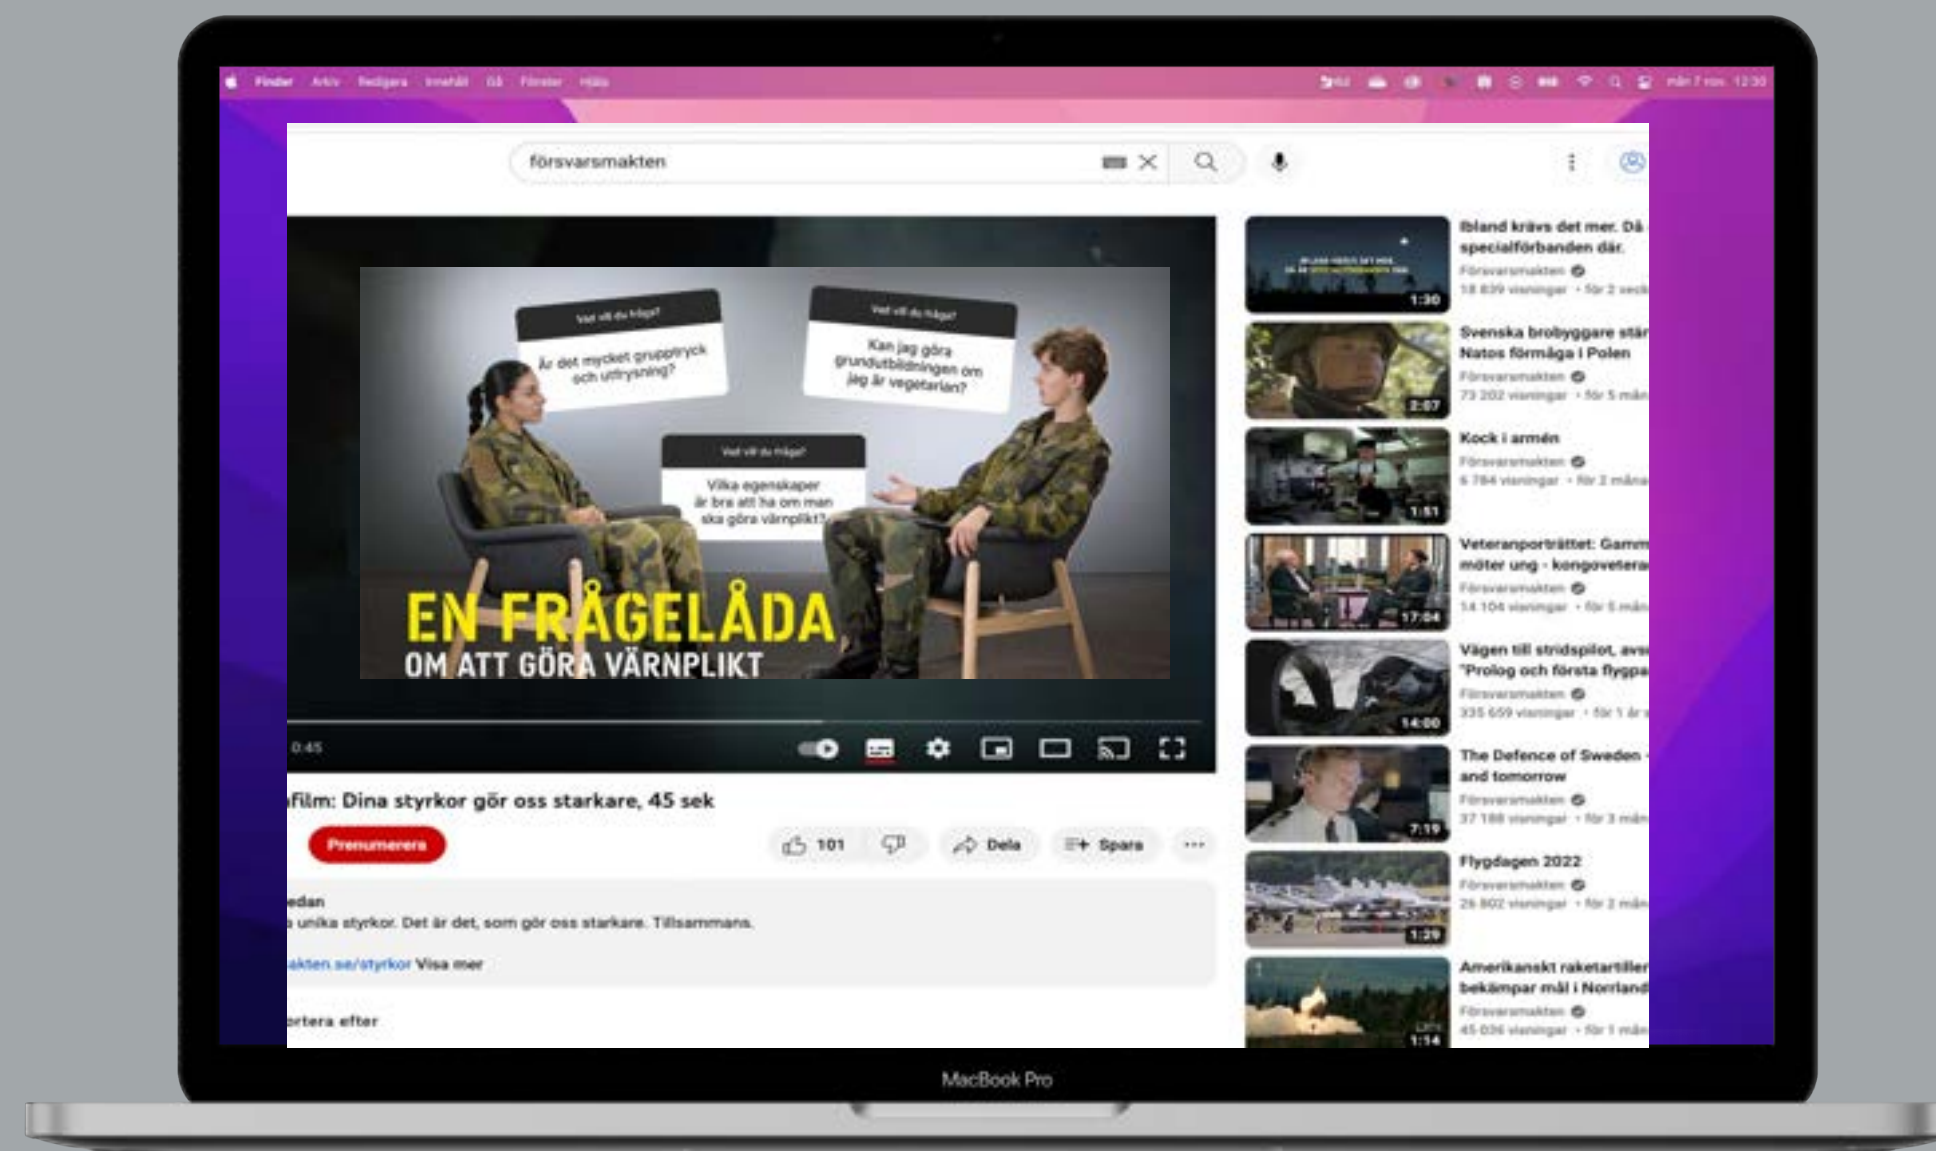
Finder Arkiv Redigera Innehåll Gå Fönster Hjälp

mån 7 nov. 12:30

försvarsmakten

Vad vill du fråga?
Är det mycket grupptryck och utfrysning?

Vad vill du fråga?
Kan jag göra grundutbildningen om jag är vegetarian?

Vad vill du fråga?
Vilka egenskaper är bra att ha om man ska göra värnplikt?

EN FRÅGELÅDA
OM ATT GÖRA VÄRNPLIKT

0:45

film: Dina styrkor gör oss starkare, 45 sek

Prenumerera

101

Dela

Spara

edan
unika styrkor. Det är det, som gör oss starkare. Tillsammans.

akten.se/styrkor Visa mer

ortera efter

Ibland krävs det mer. Då specialförbanden där.
Försvarsmakten
18 839 visningar • för 2 veck
1:30

Svenska brobyggare stär Natos förmåga i Polen
Försvarsmakten
73 202 visningar • för 5 mån
2:07

Kock i armén
Försvarsmakten
6 784 visningar • för 2 måna
1:51

Veteranporträttet: Gamm möter ung - kongoveteran
Försvarsmakten
14 104 visningar • för 5 mån
17:04

Vägen till stridspilot, avs "Prolog och första flygpa
Försvarsmakten
335 659 visningar • för 1 år s
14:00

The Defence of Sweden and tomorrow
Försvarsmakten
37 188 visningar • för 3 mån
7:19

Flygdagen 2022
Försvarsmakten
26 802 visningar • för 2 mån
1:29

Amerikanskt raketartiller bekämpar mål i Norrland
Försvarsmakten
45 036 visningar • för 1 mån
1:14

MacBook Pro